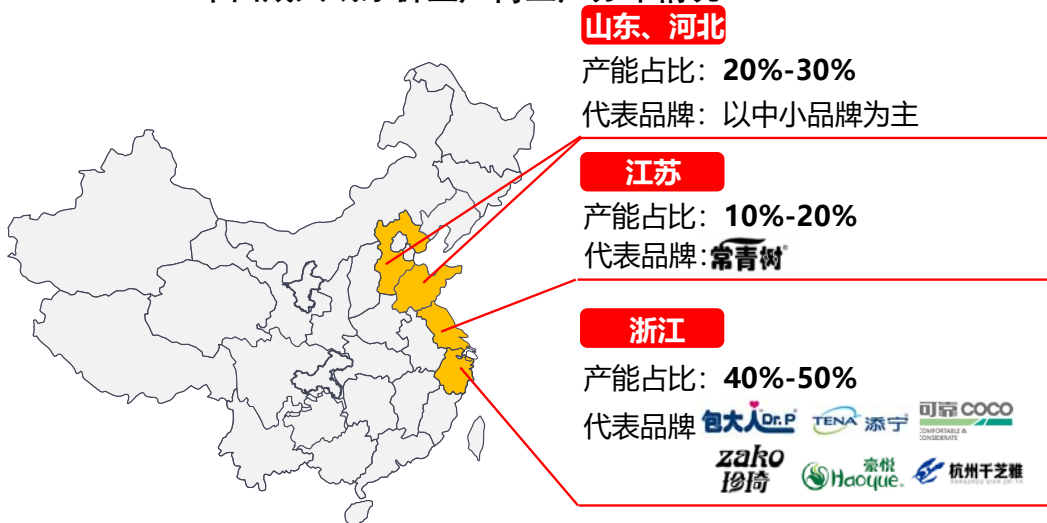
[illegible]

山东、河北
产能占比：20%-30%
代表品牌：以中小品牌为主

江苏
产能占比：10%-20%
代表品牌：常青树

浙江
产能占比：40%-50%
代表品牌 包大人 Dr.P TENA 添宁 可靠 COCO COMFORTABLE & CONSIDERATE
zako 珍琦 豪悦 Haoyue 杭州千芝雅